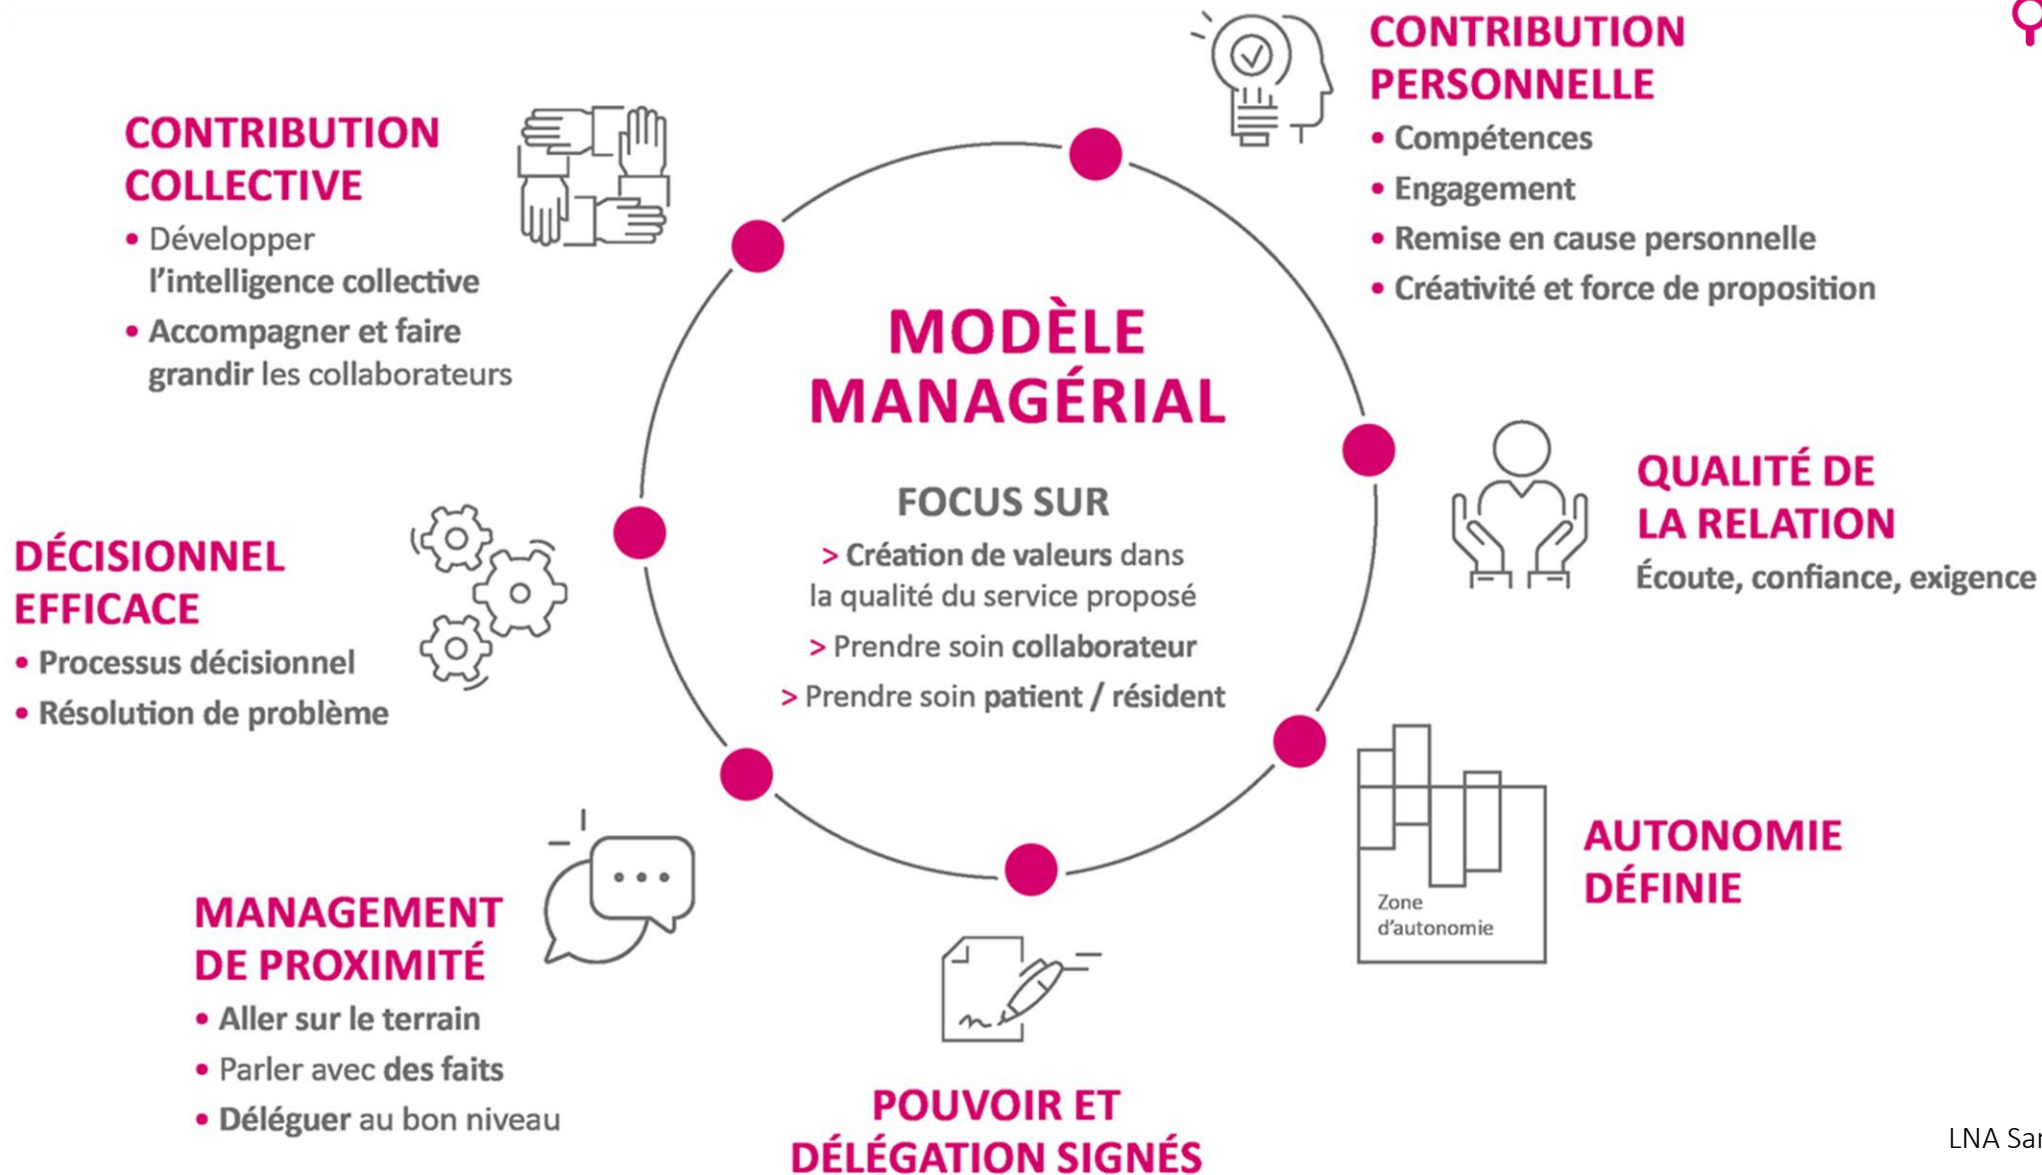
CONTRIBUTION PERSONNELLE
• Compétences
• Engagement
• Remise en cause personnelle
• Créativité et force de proposition

CONTRIBUTION COLLECTIVE
• Développer l'intelligence collective
• Accompagner et faire grandir les collaborateurs

MODÈLE MANAGÉRIAL

FOCUS SUR
> Création de valeurs dans la qualité du service proposé
> Prendre soin collaborateur
> Prendre soin patient / résident

QUALITÉ DE LA RELATION
Écoute, confiance, exigence

DÉCISIONNEL EFFICACE
• Processus décisionnel
• Résolution de problème

AUTONOMIE DÉFINIE
Zone d'autonomie

MANAGEMENT DE PROXIMITÉ
• Aller sur le terrain
• Parler avec des faits
• Déléguer au bon niveau

POUVOIR ET DÉLÉGATION SIGNÉS

LNA Sa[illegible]